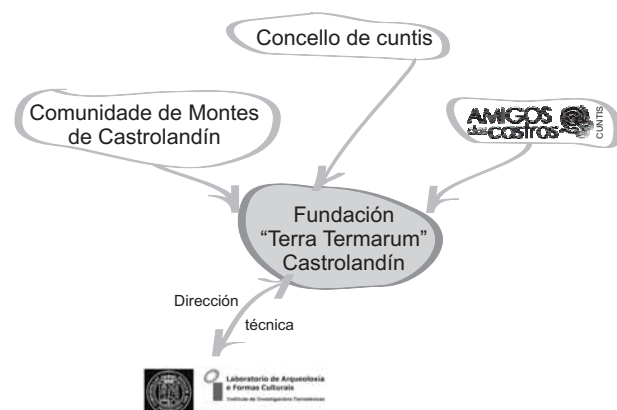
Concello de cuntis

Comunidade de Montes de Castrolandín

AMIGOS dos castros CUNTIS

Fundación "Terra Termarum" Castrolandín

Dirección técnica

Laboratorio de Arqueoloxía e Formas Culturais
Instituto de Investigacións Tecnolóxicas